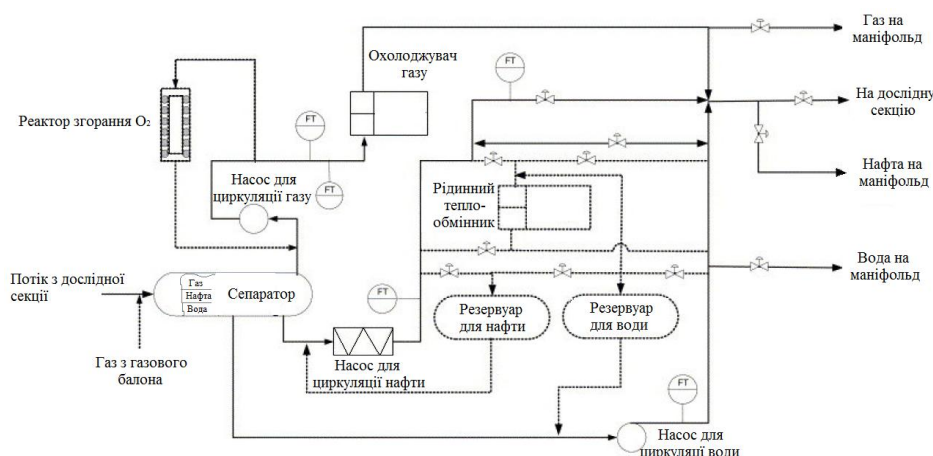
Газ на маніфольд

Охолоджувач газу

FT

На дослідну секцію

Реактор згорання $O_2$

FT

Нафта на маніфольд

Насос для циркуляції газу

FT

Рідинний тепло-обмінник

Вода на маніфольд

Потік з дослідної секції

Газ
Нафта
Вода

Сепаратор

FT

Резервуар для нафти

Резервуар для води

Газ з газового балона

Насос для циркуляції нафти

FT

Насос для циркуляції води